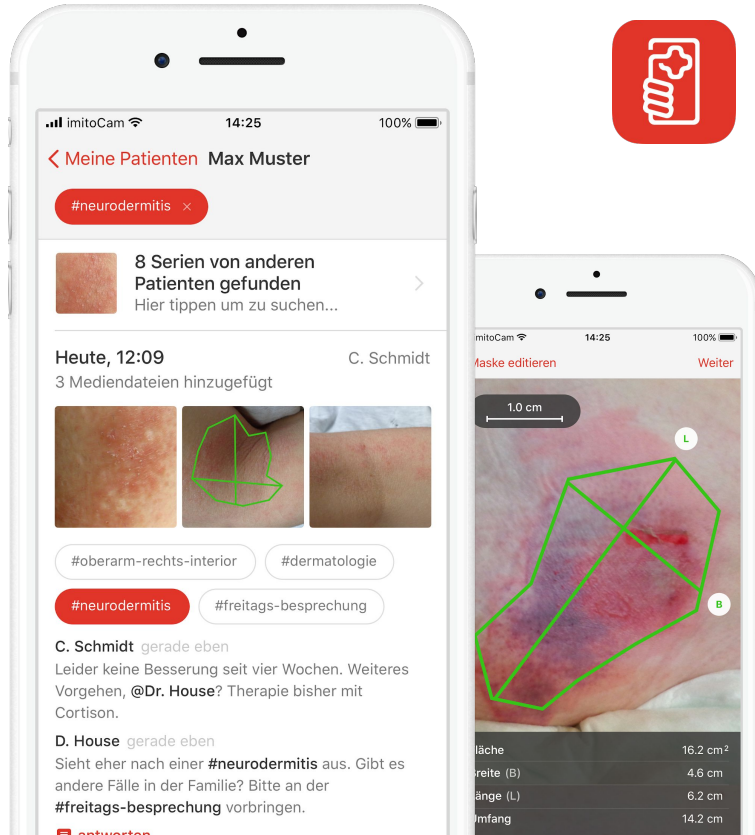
imitoCam 14:25 100%

< Meine Patienten Max Muster

#neurodermitis ×

8 Serien von anderen Patienten gefunden
Hier tippen um zu suchen...

Heute, 12:09 C. Schmidt
3 Mediendateien hinzugefügt

#oberarm-rechts-interior #dermatologie
#neurodermitis #freitags-besprechung

C. Schmidt gerade eben
Leider keine Besserung seit vier Wochen. Weiteres Vorgehen, @Dr. House? Therapie bisher mit Cortison.

D. House gerade eben
Sieht eher nach einer #neurodermitis aus. Gibt es andere Fälle in der Familie? Bitte an der #freitags-besprechung vorbringen.

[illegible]

imitoCam 14:25 100%

Maske editieren Weiter

1.0 cm

L

B

läche 16.2 cm²
reite (B) 4.6 cm
änge (L) 6.2 cm
Umfang 14.2 cm